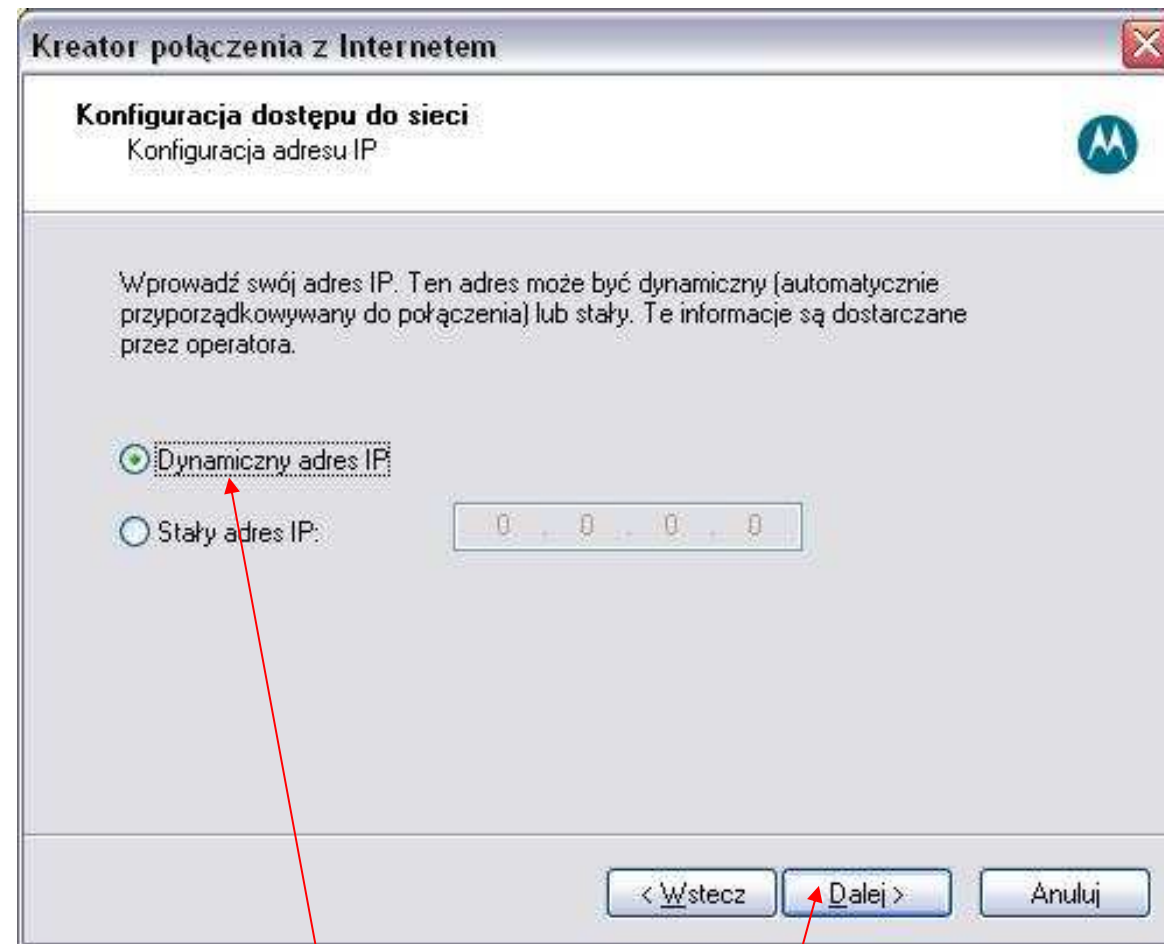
Kreator połączenia z Internetem

Konfiguracja dostępu do sieci
Konfiguracja adresu IP

Wprowadź swój adres IP. Ten adres może być dynamiczny (automatycznie przyporządkowywany do połączenia) lub stały. Te informacje są dostarczane przez operatora.

Dynamiczny adres IP

Stały adres IP: 0 . 0 . 0 . 0

< Wstecz
Dalej >
Anuluj